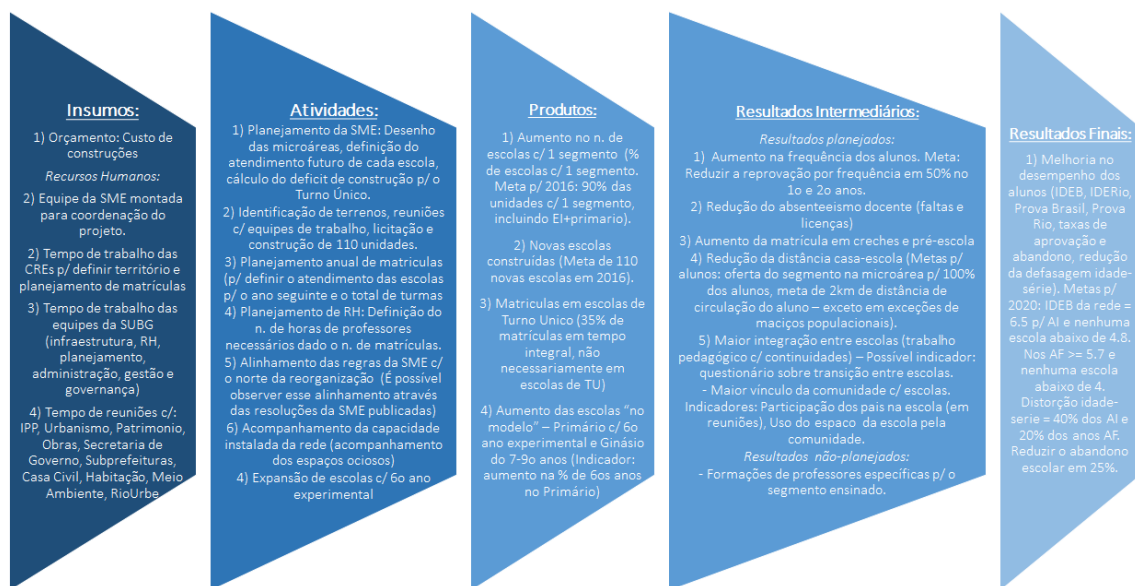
Insumos:

1) Orçamento: Custo de construções

Recursos Humanos:

2) Equipe da SME montada para coordenação do projeto.

2) Tempo de trabalho das CREs p/ definir território e planejamento de matrículas

3) Tempo de trabalho das equipes da SUBG (infraestrutura, RH, planejamento, administração, gestão e governança)

4) Tempo de reuniões c/: IPP, Urbanismo, Patrimonio, Obras, Secretaria de Governo, Subprefeituras, Casa Civil, Habitação, Meio Ambiente, RioUrbe

Atividades:

1) Planejamento da SME: Desenho das microáreas, definição do atendimento futuro de cada escola, cálculo do deficit de construção p/ o Turno Único.

2) Identificação de terrenos, reuniões c/ equipes de trabalho, licitação e construção de 110 unidades.

3) Planejamento anual de matriculas (p/ definir o atendimento das escolas p/ o ano seguinte e o total de turmas

4) Planejamento de RH: Definição do n. de horas de professores necessários dado o n. de matrículas.

5) Alinhamento das regras da SME c/ o norte da reorganização (É possível observer esse alinhamento através das resoluções da SME publicadas)

6) Acompanhamento da capacidade instalada da rede (acompanhamento dos espaços ociosos)

4) Expansão de escolas c/ 6o ano experimental

Produtos:

1) Aumento no n. de escolas c/ 1 segmento (% de escolas c/ 1 segmento. Meta p/ 2016: 90% das unidades c/ 1 segmento, incluindo EI+primario).

2) Novas escolas construídas (Meta de 110 novas escolas em 2016).

3) Matriculas em escolas de Turno Unico (35% de matrículas em tempo integral, não necessariamente em escolas de TU)

4) Aumento das escolas "no modelo" – Primário c/ 6o ano experimental e Ginásio do 7-9o anos (Indicador: aumento na % de 6os anos no Primário)

Resultados Intermediários:

Resultados planejados:

1) Aumento na frequência dos alunos. Meta: Reduzir a reprovação por frequência em 50% no 1o e 2o anos.

2) Redução do absenteeismo docente (faltas e licenças)

3) Aumento da matrícula em creches e pré-escola

4) Redução da distância casa-escola (Metas p/ alunos: oferta do segmento na microárea p/ 100% dos alunos, meta de 2km de distância de circulação do aluno – exceto em exceções de maciços populacionais).

5) Maior integração entre escolas (trabalho pedagógico c/ continuidades) – Possível indicador: questionário sobre transição entre escolas.

- Maior vínculo da comunidade c/ escolas. Indicadores: Participação dos pais na escola (em reuniões), Uso do espaco da escola pela comunidade.

Resultados não-planejados:

- Formações de professores específicas p/ o segmento ensinado.

Resultados Finais:

1) Melhoria no desempenho dos alunos (IDEB, IDERio, Prova Brasil, Prova Rio, taxas de aprovação e abandono, redução da defasagem idade-série). Metas p/ 2020: IDEB da rede = 6.5 p/ AI e nenhuma escola abaixo de 4.8. Nos AF >= 5.7 e nenhuma escola abaixo de 4. Distorção idade-serie = 40% dos AI e 20% dos anos AF. Reduzir o abandono escolar em 25%.